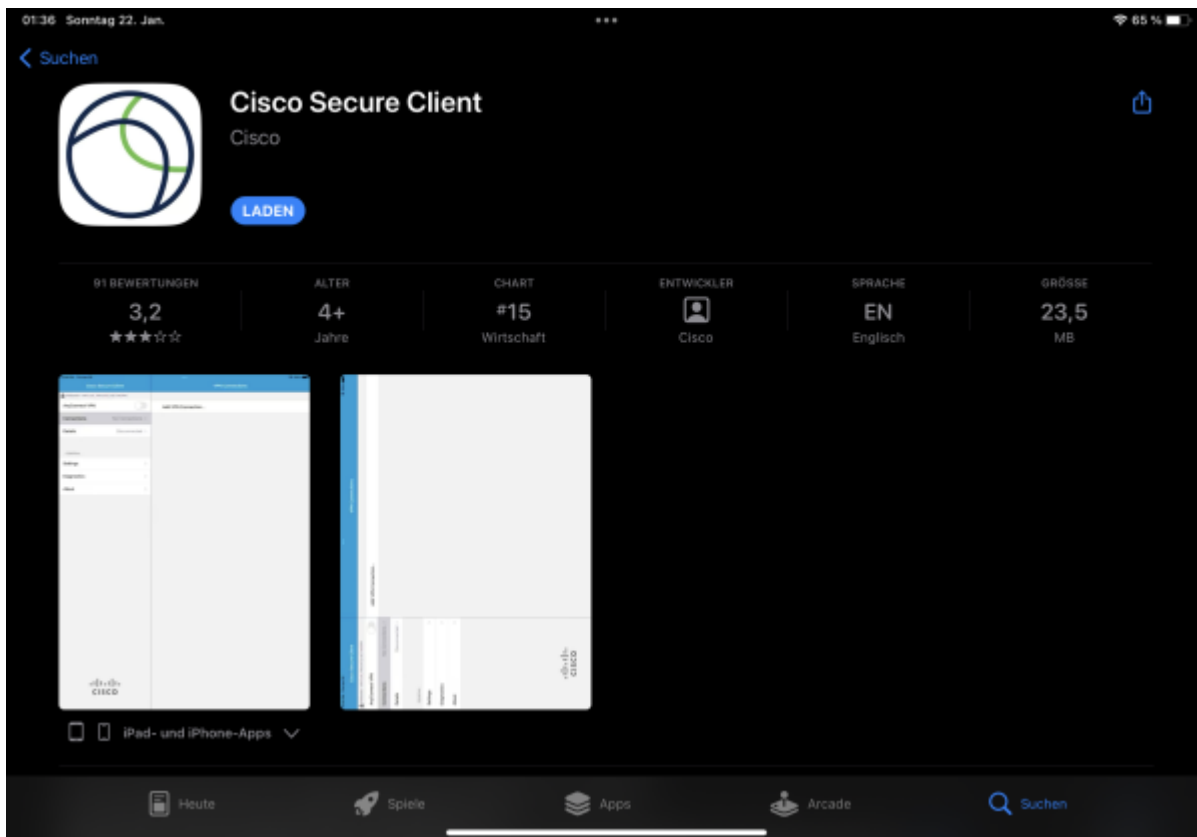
01:36 Sonntag 22. Jan.

65 %

Suchen

Cisco Secure Client

Cisco

LADEN

91 BEWERTUNGEN
3,2
★★★☆☆

ALTER
4+
Jahre

CHART
#15
Wirtschaft

ENTWICKLER
Cisco

SPRACHE
EN
Englisch

GRÖSSE
23,5
MB

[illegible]

cisco

cisco

iPad- und iPhone-Apps

Heute

Spiele

Apps

Arcade

Suchen